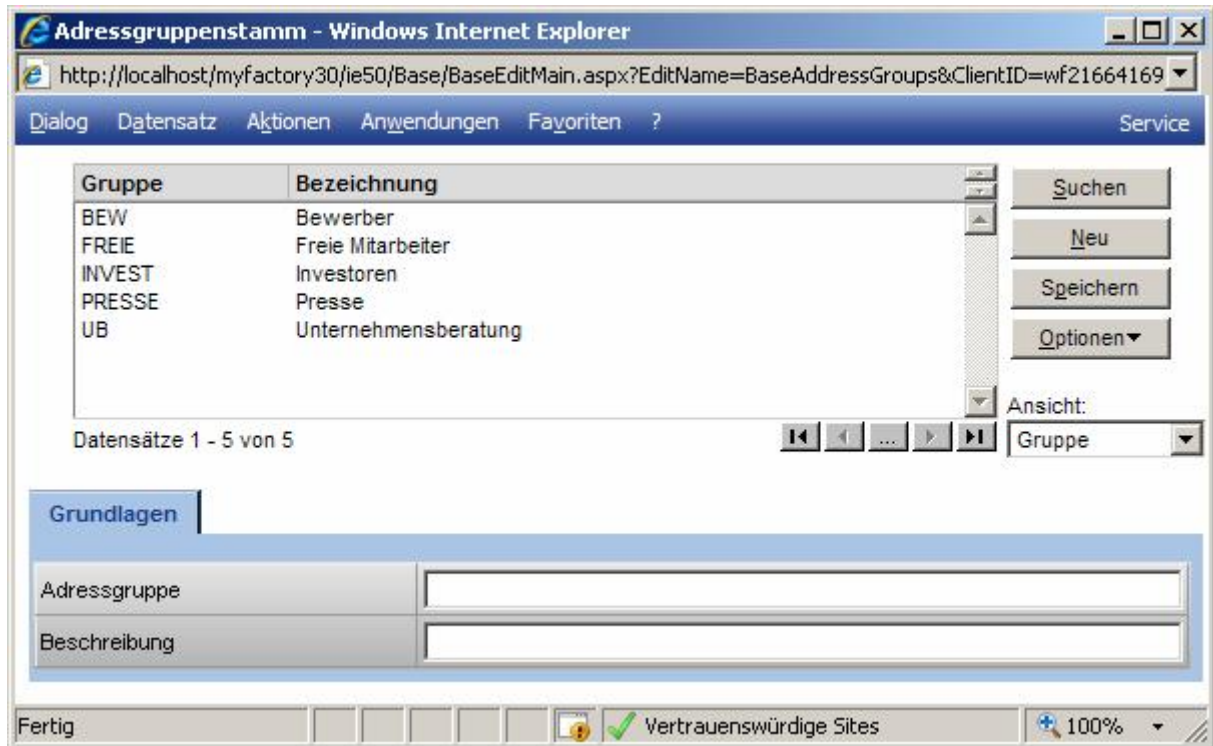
Adressgruppenstamm - Windows Internet Explorer

http://localhost/myfactory30/ie50/Base/BaseEditMain.aspx?EditName=BaseAddressGroups&ClientID=wf21664169

Dialog Datensatz Aktionen Anwendungen Favoriten ? Service

| Gruppe | Bezeichnung |
|---|---|
| BEW | Bewerber |
| FREIE | Freie Mitarbeiter |
| INVEST | Investoren |
| PRESSE | Presse |
| UB | Unternehmensberatung |

Suchen
Neu
Speichern
Optionen

Ansicht:
Gruppe

Datensätze 1 - 5 von 5

...

Grundlagen

Adressgruppe

Beschreibung

Fertig

Vertrauenswürdige Sites

100%